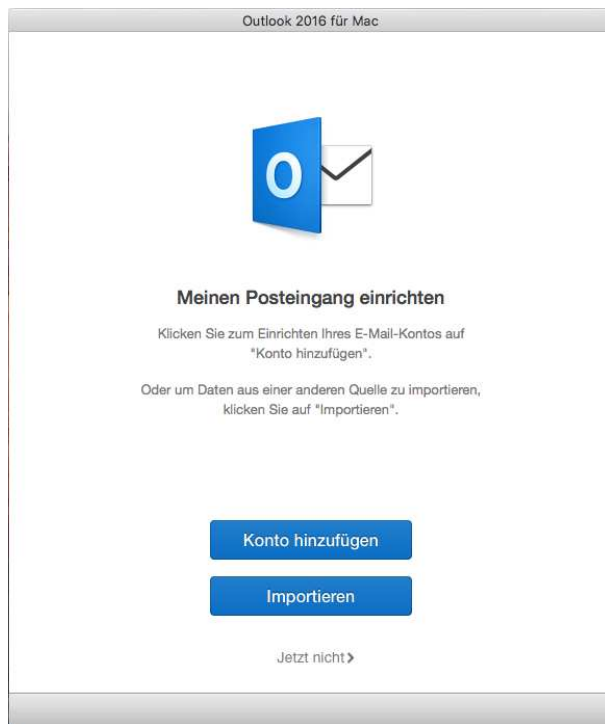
Outlook 2016 für Mac

O

Meinen Posteingang einrichten

Klicken Sie zum Einrichten Ihres E-Mail-Kontos auf "Konto hinzufügen".

Oder um Daten aus einer anderen Quelle zu importieren, klicken Sie auf "Importieren".

Konto hinzufügen

Importieren

Jetzt nicht >